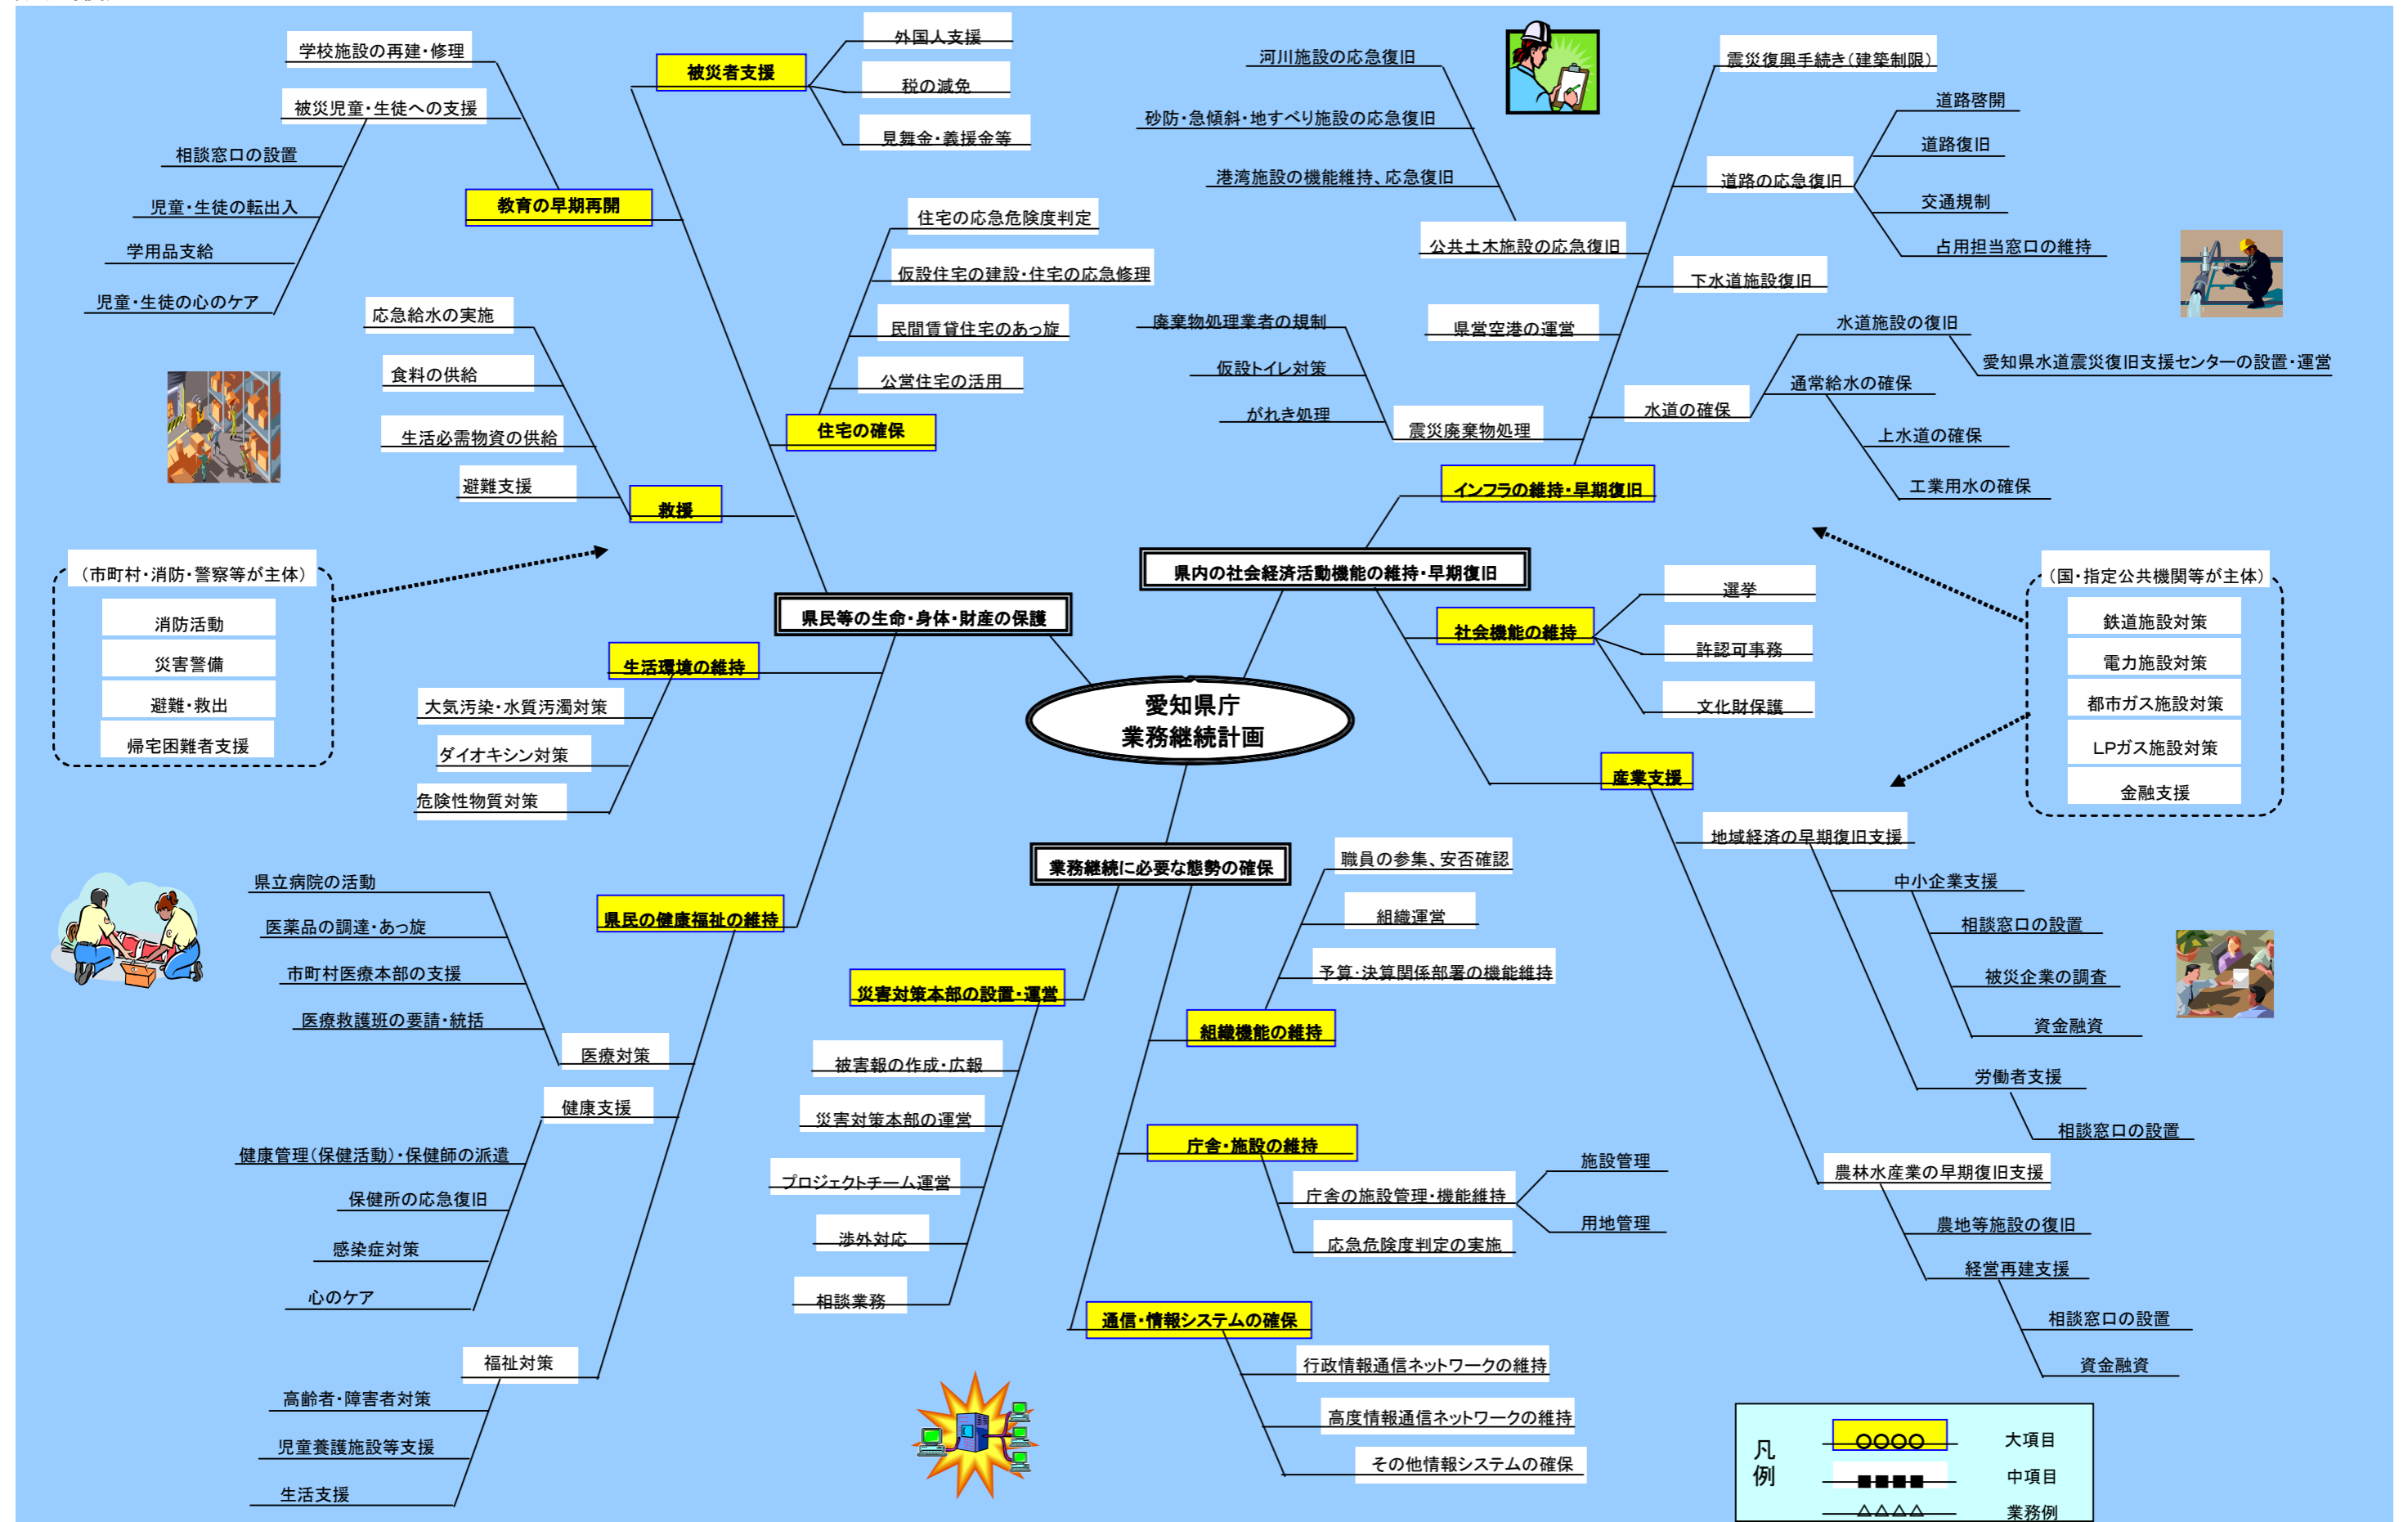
愛知県庁
業務継続計画

県民等の生命・身体・財産の保護

被災者支援
外国人支援
税の減免
見舞金・義援金等

教育の早期再開
学校施設の再建・修理
被災児童・生徒への支援
相談窓口の設置
児童・生徒の転出入
学用品支給
児童・生徒の心のケア

住宅の確保
住宅の応急危険度判定
仮設住宅の建設・住宅の応急修理
民間賃貸住宅のあっ旋
公営住宅の活用

救援
応急給水の実施
食料の供給
生活必需物資の供給
避難支援

（市町村・消防・警察等が主体）
消防活動
災害警備
避難・救出
帰宅困難者支援

生活環境の維持
大気汚染・水質汚濁対策
ダイオキシン対策
危険性物質対策

県民の健康福祉の維持
県立病院の活動
医薬品の調達・あっ旋
市町村医療本部の支援
医療救護班の要請・統括
医療対策
健康支援
健康管理（保健活動）・保健師の派遣
保健所の応急復旧
感染症対策
心のケア
福祉対策
高齢者・障害者対策
児童養護施設等支援
生活支援

県内の社会経済活動機能の維持・早期復旧

インフラの維持・早期復旧
河川施設の応急復旧
砂防・急傾斜・地すべり施設の応急復旧
港湾施設の機能維持、応急復旧
公共土木施設の応急復旧
震災復興手続き（建築制限）
道路の応急復旧
道路啓開
道路復旧
交通規制
占用担当窓口の維持
下水道施設復旧
県営空港の運営
廃棄物処理業者の規制
仮設トイレ対策
がれき処理
震災廃棄物処理
水道の確保
水道施設の復旧
愛知県水道震災復旧支援センターの設置・運営
通常給水の確保
上水道の確保
工業用水の確保

社会機能の維持
選挙
許認可事務
文化財保護

（国・指定公共機関等が主体）
鉄道施設対策
電力施設対策
都市ガス施設対策
LPガス施設対策
金融支援

産業支援
地域経済の早期復旧支援
中小企業支援
相談窓口の設置
被災企業の調査
資金融資
労働者支援
相談窓口の設置
農林水産業の早期復旧支援
農地等施設の復旧
経営再建支援
相談窓口の設置
資金融資

業務継続に必要な態勢の確保

災害対策本部の設置・運営
被害報の作成・広報
災害対策本部の運営
プロジェクトチーム運営
渉外対応
相談業務

組織機能の維持
職員の参集、安否確認
組織運営
予算・決算関係部署の機能維持

庁舎・施設の維持
庁舎の施設管理・機能維持
施設管理
用地管理
応急危険度判定の実施

通信・情報システムの確保
行政情報通信ネットワークの維持
高度情報通信ネットワークの維持
その他情報システムの確保

凡例
○○○○ 大項目
■■■■ 中項目
△△△△ 業務例